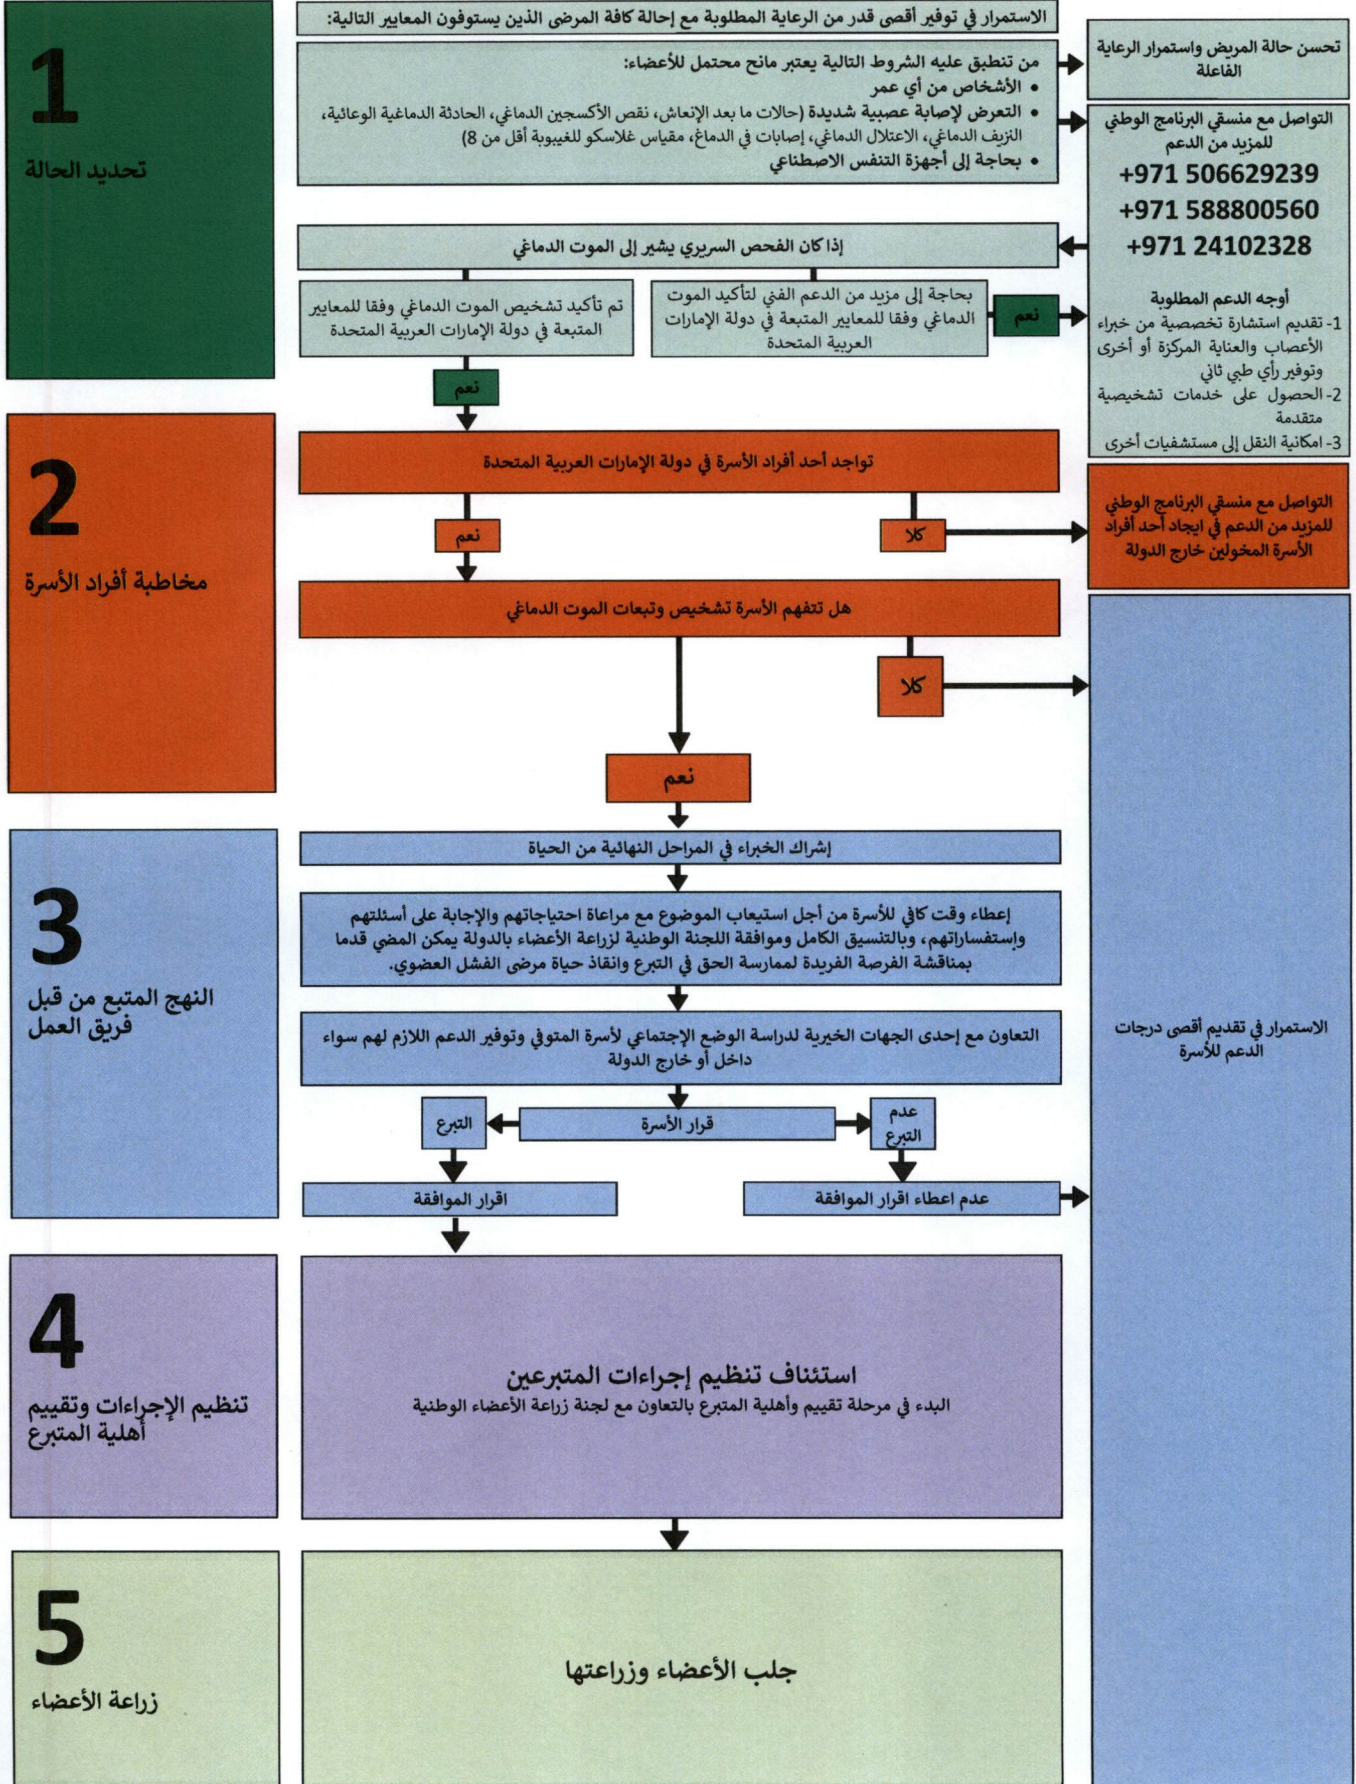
1
تحديد الحالة

الاستمرار في توفير أقصى قدر من الرعاية المطلوبة مع إحالة كافة المرضى الذين يستوفون المعايير التالية:

من تنطبق عليه الشروط التالية يعتبر مانح محتمل للأعضاء:
• الأشخاص من أي عمر
• التعرض لإصابة عصبية شديدة (حالات ما بعد الإنعاش، نقص الأكسجين الدماغي، الحادثة الدماغية الوعائية، النزيف الدماغي، الاعتلال الدماغي، إصابات في الدماغ، مقياس غلاسكو للغيبوبة أقل من 8)
• بحاجة إلى أجهزة التنفس الاصطناعي

تحسن حالة المريض واستمرار الرعاية الفاعلة

التواصل مع منسقي البرنامج الوطني للمزيد من الدعم
+971 506629239
+971 588800560
+971 24102328

أوجه الدعم المطلوبة
1- تقديم استشارة تخصصية من خبراء الأعصاب والعناية المركزة أو أخرى وتوفير رأي طبي ثاني
2- الحصول على خدمات تشخيصية متقدمة
3- امكانية النقل إلى مستشفيات أخرى

إذا كان الفحص السريري يشير إلى الموت الدماغي

تم تأكيد تشخيص الموت الدماغي وفقا للمعايير المتبعة في دولة الإمارات العربية المتحدة

بحاجة إلى مزيد من الدعم الفني لتأكيد الموت الدماغي وفقا للمعايير المتبعة في دولة الإمارات العربية المتحدة

نعم

نعم

2
مخاطبة أفراد الأسرة

تواجد أحد أفراد الأسرة في دولة الإمارات العربية المتحدة

نعم

كلا

التواصل مع منسقي البرنامج الوطني للمزيد من الدعم في ايجاد أحد أفراد الأسرة المخولين خارج الدولة

هل تتفهم الأسرة تشخيص وتبعات الموت الدماغي

كلا

نعم

3
النهج المتبع من قبل فريق العمل

إشراك الخبراء في المراحل النهائية من الحياة

إعطاء وقت كافي للأسرة من أجل استيعاب الموضوع مع مراعاة احتياجاتهم والإجابة على أسئلتهم وإستفساراتهم، وبالتنسيق الكامل وموافقة اللجنة الوطنية لزراعة الأعضاء بالدولة يمكن المضي قدما بمناقشة الفرصة الفريدة لممارسة الحق في التبرع وانقاذ حياة مرضى الفشل العضوي.

التعاون مع إحدى الجهات الخيرية لدراسة الوضع الإجتماعي لأسرة المتوفي وتوفير الدعم اللازم لهم سواء داخل أو خارج الدولة

الاستمرار في تقديم أقصى درجات الدعم للأسرة

التبرع

قرار الأسرة

عدم التبرع

اقرار الموافقة

عدم اعطاء اقرار الموافقة

4
تنظيم الإجراءات وتقييم أهلية المتبرع

استئناف تنظيم إجراءات المتبرعين
البدء في مرحلة تقييم وأهلية المتبرع بالتعاون مع لجنة زراعة الأعضاء الوطنية

5
زراعة الأعضاء

جلب الأعضاء وزراعتها